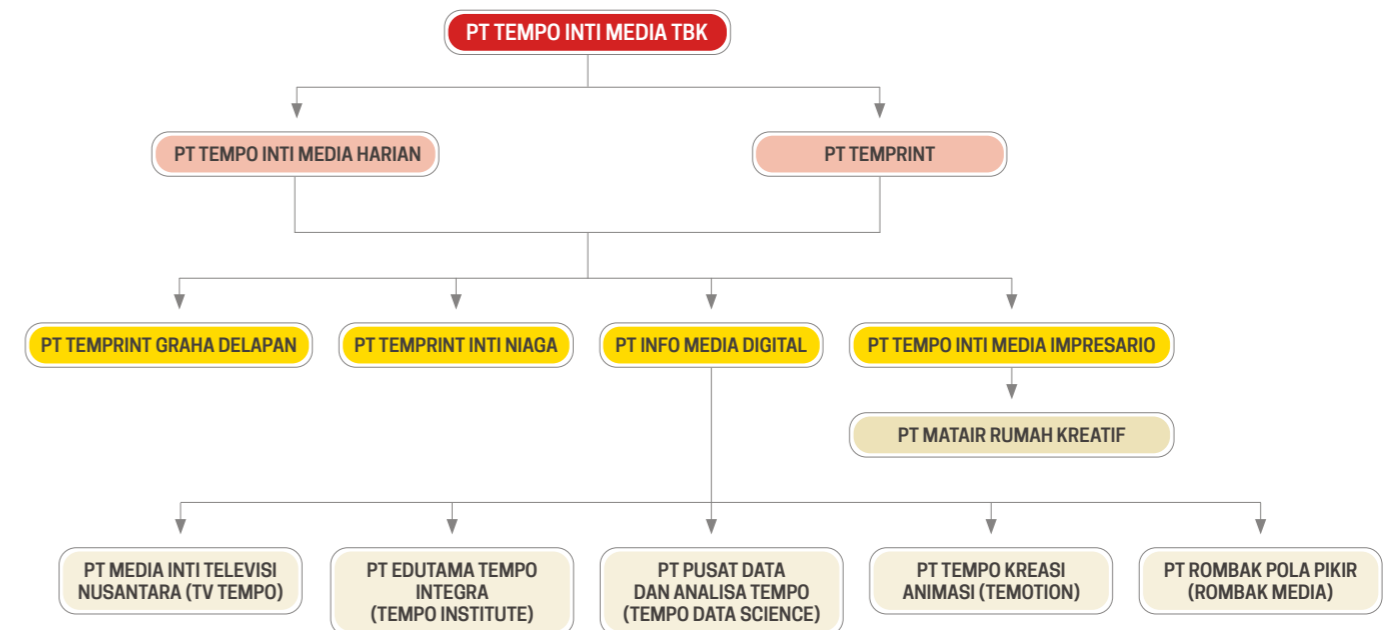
PT TEMPO INTI MEDIA TBK

PT TEMPO INTI MEDIA HARIAN

PT TEMPRINT

PT TEMPRINT GRAHA DELAPAN

PT TEMPRINT INTI NIAGA

PT INFO MEDIA DIGITAL

PT TEMPO INTI MEDIA IMPRESARIO

PT MATAIR RUMAH KREATIF

PT MEDIA INTI TELEVISI NUSANTARA (TV TEMPO)

PT EDUTAMA TEMPO INTEGRA (TEMPO INSTITUTE)

PT PUSAT DATA DAN ANALISA TEMPO (TEMPO DATA SCIENCE)

PT TEMPO KREASI ANIMASI (TEMOTION)

PT ROMBAK POLA PIKIR (ROMBAK MEDIA)